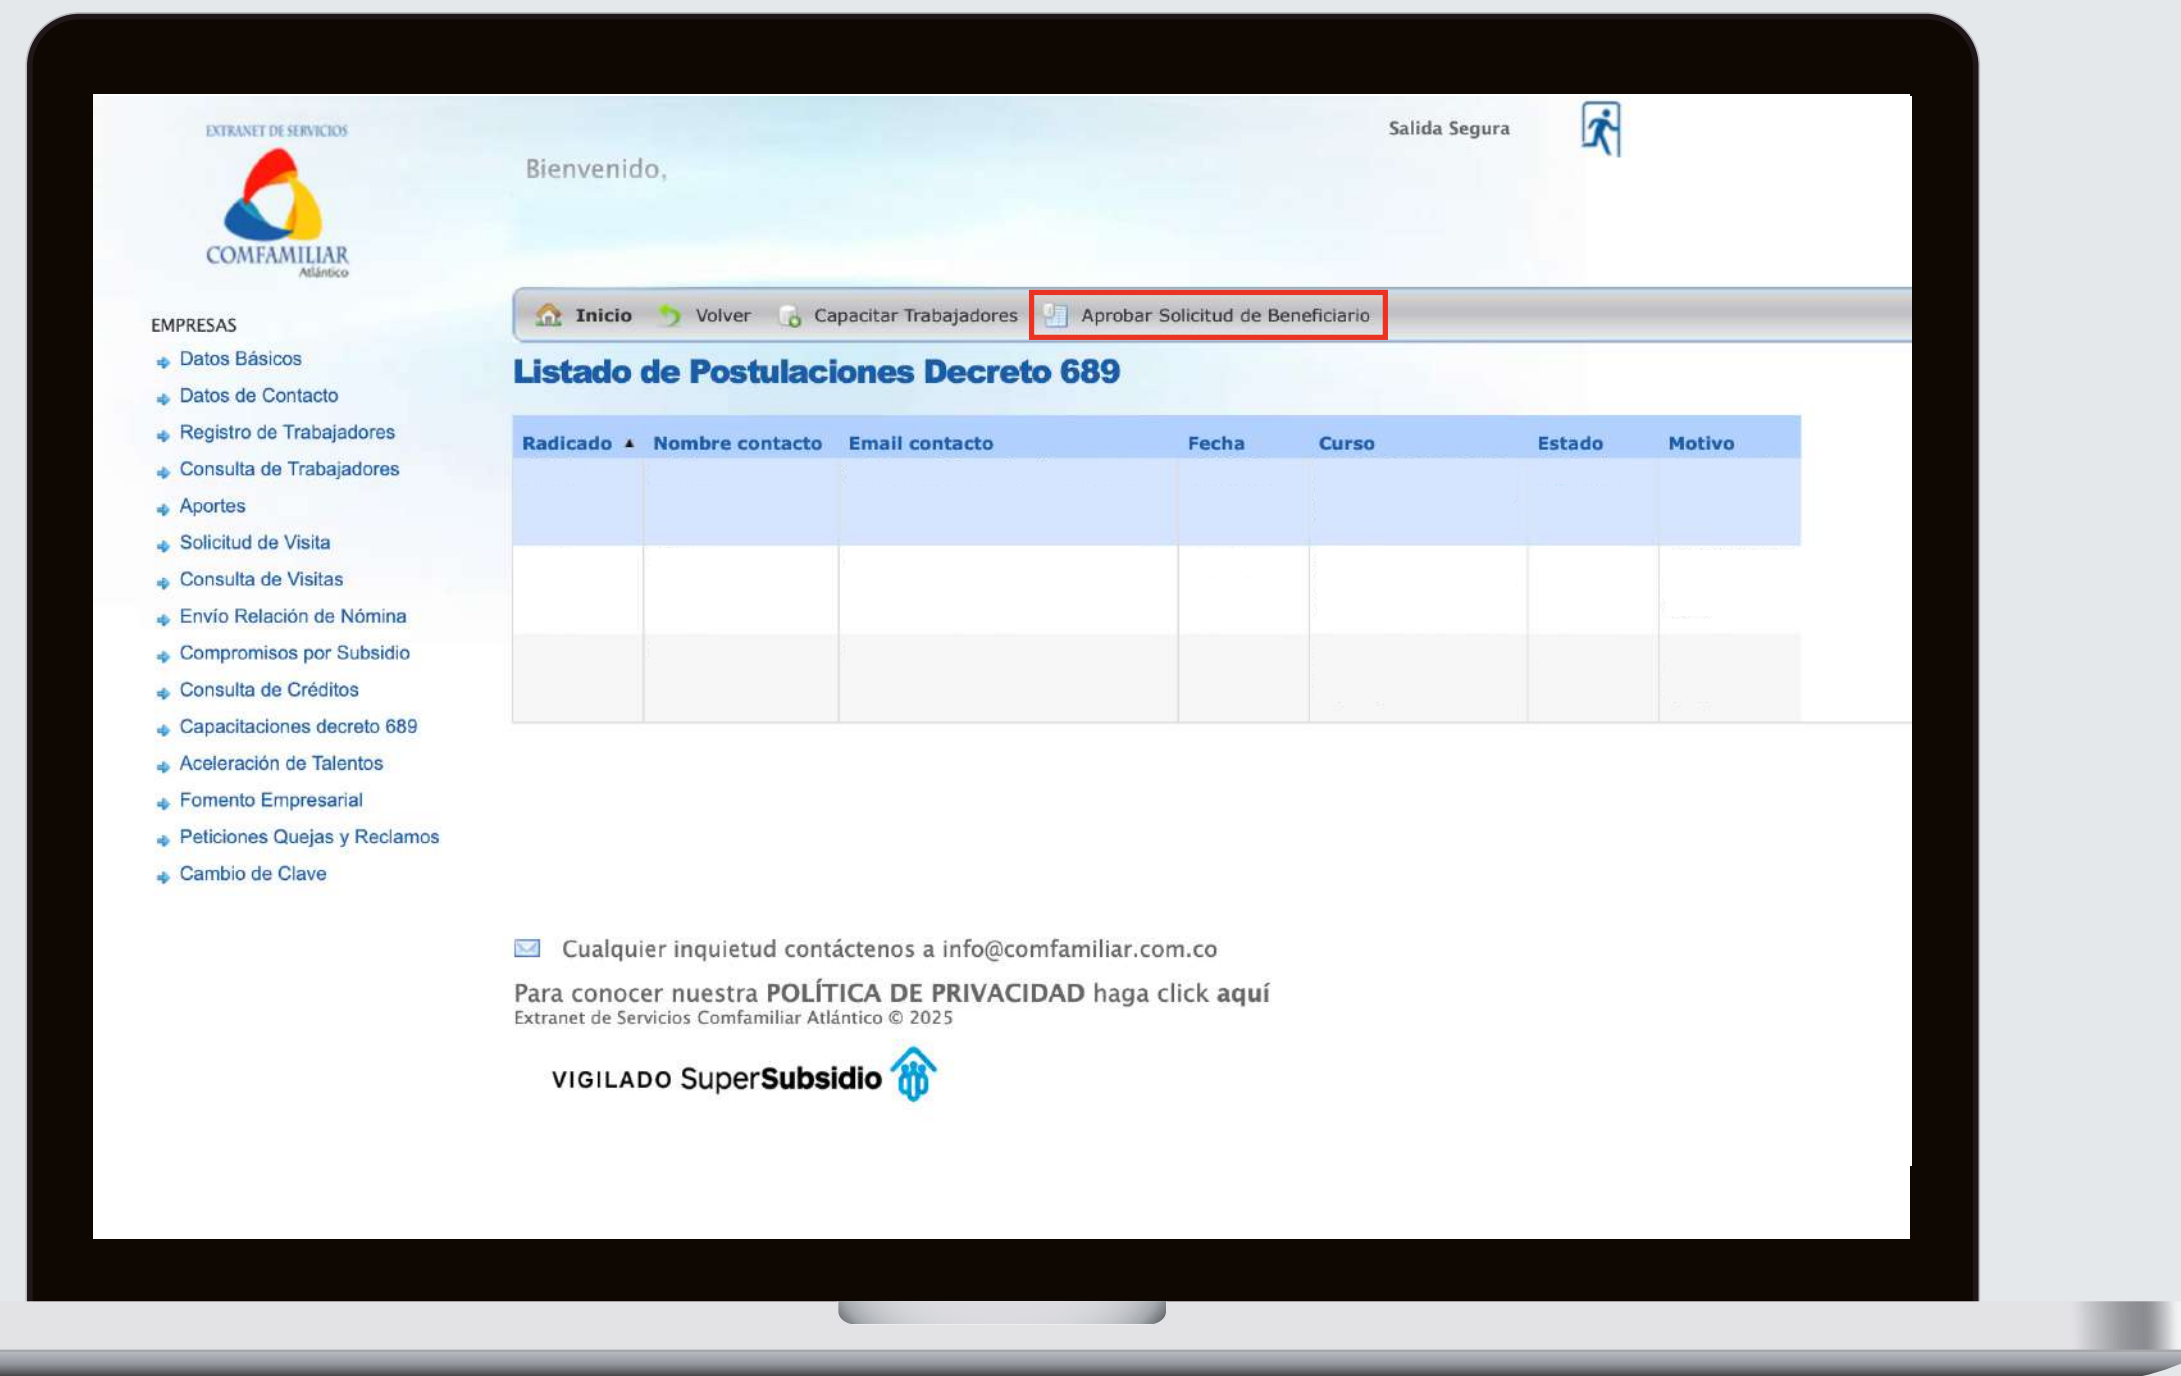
EXTRANET DE SERVICIOS
COMFAMILIAR
Atlántico

Salida Segura

Bienvenido,

EMPRESAS
Datos Básicos
Datos de Contacto
Registro de Trabajadores
Consulta de Trabajadores
Aportes
Solicitud de Visita
Consulta de Visitas
Envío Relación de Nómina
Compromisos por Subsidio
Consulta de Créditos
Capacitaciones decreto 689
Aceleración de Talentos
Fomento Empresarial
Peticiones Quejas y Reclamos
Cambio de Clave

Inicio Volver Capacitar Trabajadores Aprobar Solicitud de Beneficiario

Listado de Postulaciones Decreto 689

| Radicado ▲ | Nombre contacto | Email contacto | Fecha | Curso | Estado | Motivo |
|---|---|---|---|---|---|---|
| | | | | | | |
| | | | | | | |
| | | | | | | |

Cualquier inquietud contáctenos a info@comfamiliar.com.co

Para conocer nuestra POLÍTICA DE PRIVACIDAD haga click aquí
Extranet de Servicios Comfamiliar Atlántico © 2025

VIGILADO SuperSubsidio